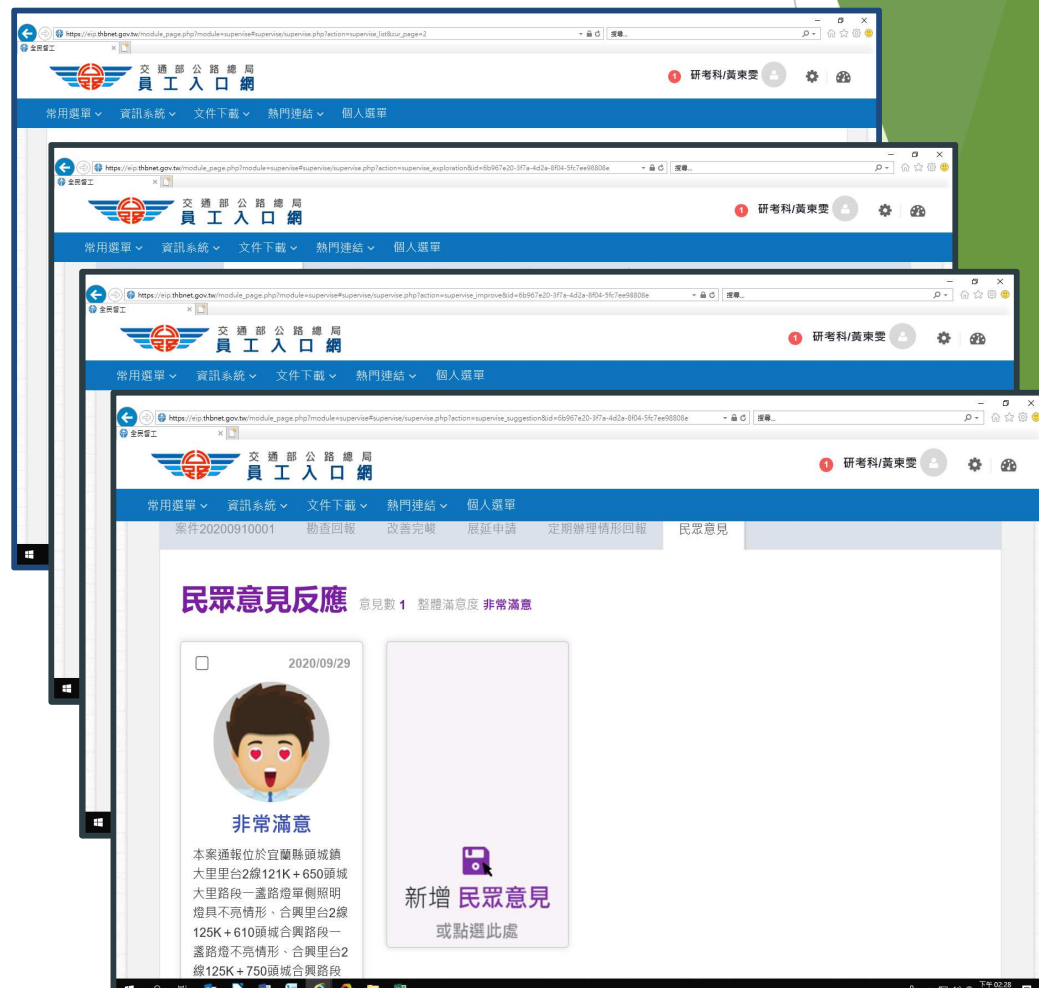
https://eip.thbnet.gov.tw/module_page.php?module=supervise#supervise/supervise.php?action=supervise_list&cur_page=2
搜尋...
全民督工
交通部公路總局
員工入口網
1 研考科/黃東雯
常用選單 資訊系統 文件下載 熱門連結 個人選單

https://eip.thbnet.gov.tw/module_page.php?module=supervise#supervise/supervise.php?action=supervise_exploration&id=6b967e20-3f7a-4d2a-8f04-5fc7ee98808e
搜尋...
全民督工
交通部公路總局
員工入口網
1 研考科/黃東雯
常用選單 資訊系統 文件下載 熱門連結 個人選單

https://eip.thbnet.gov.tw/module_page.php?module=supervise#supervise/supervise.php?action=supervise_improve&id=6b967e20-3f7a-4d2a-8f04-5fc7ee98808e
搜尋...
全民督工
交通部公路總局
員工入口網
1 研考科/黃東雯
常用選單 資訊系統 文件下載 熱門連結 個人選單

https://eip.thbnet.gov.tw/module_page.php?module=supervise#supervise/supervise.php?action=supervise_suggestion&id=6b967e20-3f7a-4d2a-8f04-5fc7ee98808e
搜尋...
全民督工
交通部公路總局
員工入口網
1 研考科/黃東雯
常用選單 資訊系統 文件下載 熱門連結 個人選單
案件20200910001 勘查回報 改善完峻 展延申請 定期辦理情形回報 民眾意見

民眾意見反應 意見數 1 整體滿意度 非常滿意

2020/09/29
非常滿意
本案通報位於宜蘭縣頭城鎮大里里台2線121K＋650頭城大里路段一盞路燈單側照明燈具不亮情形、合興里台2線125K＋610頭城合興路段一盞路燈不亮情形、合興里台2線125K＋750頭城合興路段

新增 民眾意見
或點選此處

下午 02:28